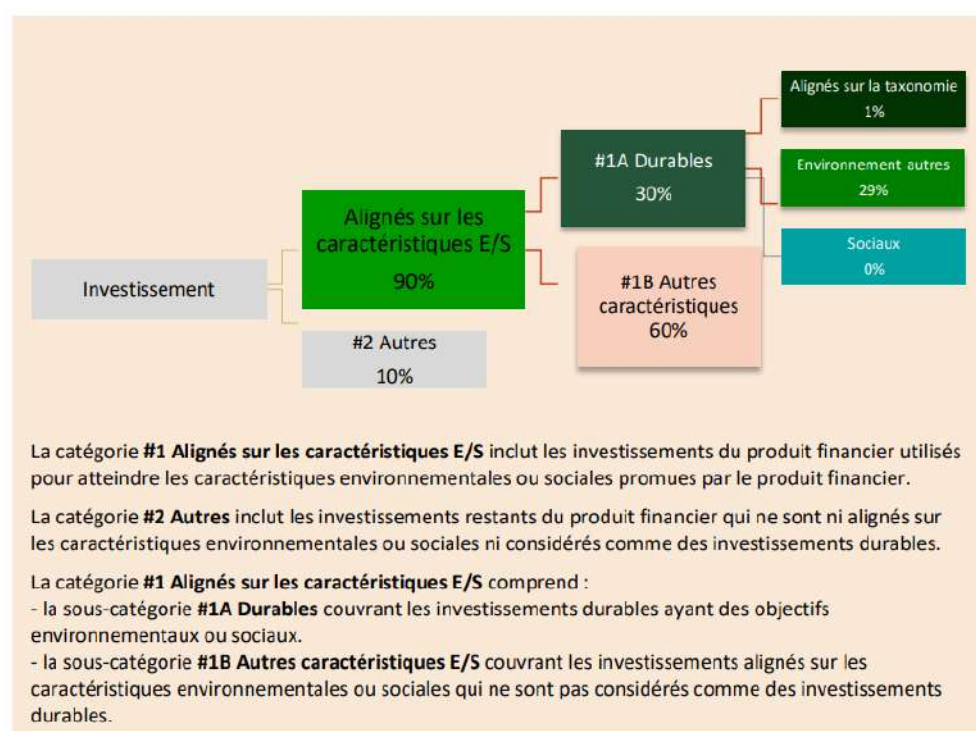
Investissement

Alignés sur les caractéristiques E/S
90%

#2 Autres
10%

#1A Durables
30%

#1B Autres caractéristiques
60%

Alignés sur la taxonomie
1%

Environnement autres
29%

Sociaux
0%

La catégorie **#1 Alignés sur les caractéristiques E/S** inclut les investissements du produit financier utilisés pour atteindre les caractéristiques environnementales ou sociales promues par le produit financier.

La catégorie **#2 Autres** inclut les investissements restants du produit financier qui ne sont ni alignés sur les caractéristiques environnementales ou sociales ni considérés comme des investissements durables.

La catégorie **#1 Alignés sur les caractéristiques E/S** comprend :
- la sous-catégorie **#1A Durables** couvrant les investissements durables ayant des objectifs environnementaux ou sociaux.
- la sous-catégorie **#1B Autres caractéristiques E/S** couvrant les investissements alignés sur les caractéristiques environnementales ou sociales qui ne sont pas considérés comme des investissements durables.